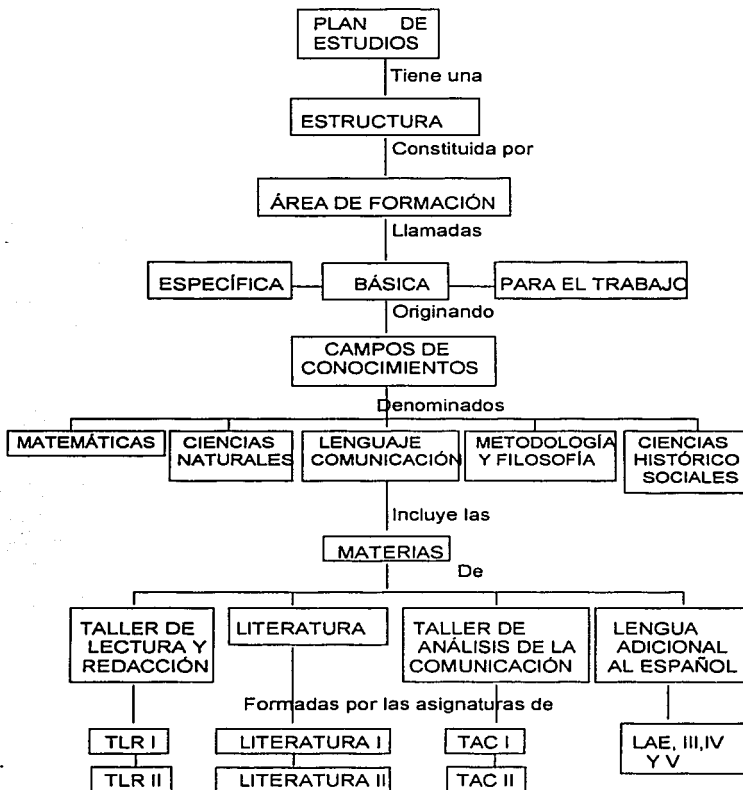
PLAN DE ESTUDIOS

Tiene una

ESTRUCTURA

Constituida por

ÁREA DE FORMACIÓN

Llamadas

ESPECÍFICA

BÁSICA

PARA EL TRABAJO

Originando

CAMPOS DE CONOCIMIENTOS

Denominados

MATEMÁTICAS

CIENCIAS NATURALES

LENGUAJE COMUNICACIÓN

METODOLOGÍA Y FILOSOFÍA

CIENCIAS HISTÓRICO SOCIALES

Incluye las

MATERIAS

De

TALLER DE LECTURA Y REDACCIÓN

LITERATURA

TALLER DE ANÁLISIS DE LA COMUNICACIÓN

LENGUA ADICIONAL AL ESPAÑOL

Formadas por las asignaturas de

TLR I

TLR II

LITERATURA I

LITERATURA II

TAC I

TAC II

LAE, III,IV Y V